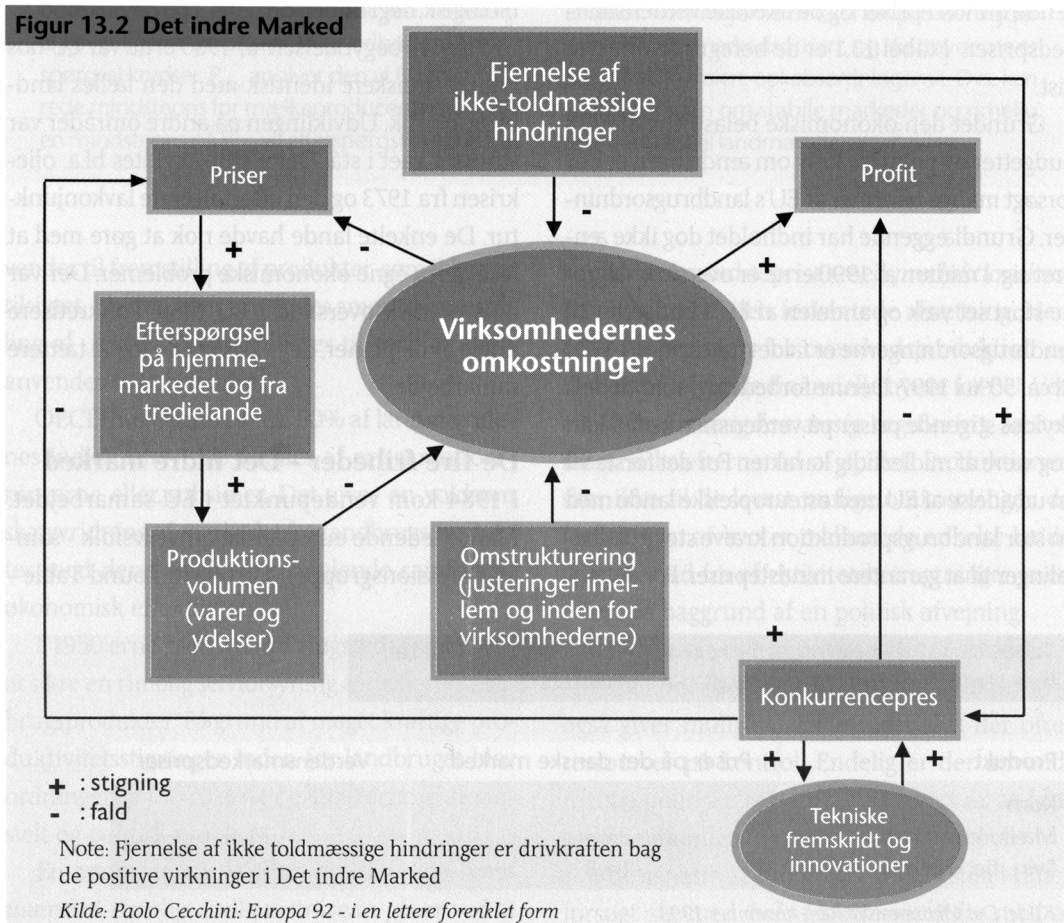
Figur 13.2 Det indre Marked

Fjernelse af ikke-toldmæssige hindringer

Priser

Profit

Efterspørgsel på hjemmemarkedet og fra tredielande

Virksomhedernes omkostninger

Produktionsvolumen (varer og ydelser)

Omstrukturering (justeringer imellem og inden for virksomhederne)

Konkurrencepres

Tekniske fremskridt og innovationer

+ - + - - + + - + + + + + -

+ : stigning
- : fald

Note: Fjernelse af ikke toldmæssige hindringer er drivkraften bag de positive virkninger i Det indre Marked

Kilde: Paolo Cecchini: Europa 92 - i en lettere forenklet form